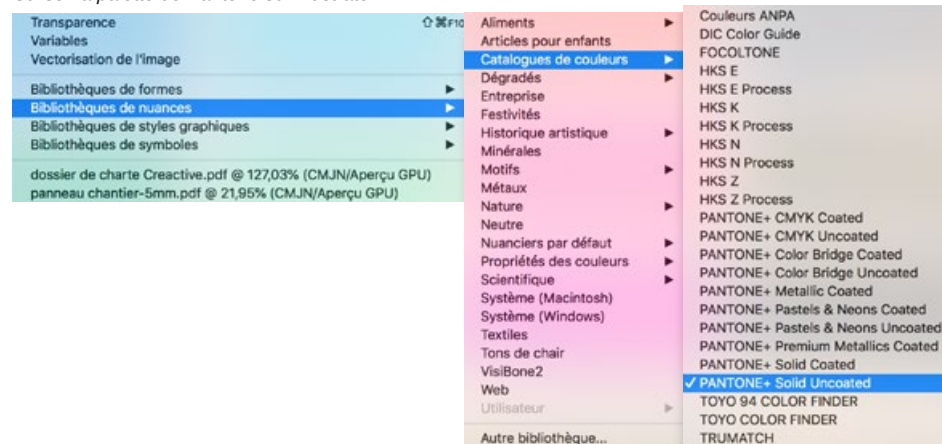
Transparence ⇧⌘F10
Variables
Vectorisation de l'image

Bibliothèques de formes
Bibliothèques de nuances
Bibliothèques de styles graphiques
Bibliothèques de symboles

dossier de charte Creactive.pdf @ 127,03% (CMJN/Aperçu GPU)
panneau chantier-5mm.pdf @ 21,95% (CMJN/Aperçu GPU)

Aliments
Articles pour enfants
Catalogues de couleurs
Dégradés
Entreprise
Festivités
Historique artistique
Minérales
Motifs
Métaux
Nature
Neutre
Nuanciers par défaut
Propriétés des couleurs
Scientifique
Système (Macintosh)
Système (Windows)
Textiles
Tons de chair
VisiBone2
Web
Utilisateur

Autre bibliothèque...

Couleurs ANPA
DIC Color Guide
FOCOLTONE
HKS E
HKS E Process
HKS K
HKS K Process
HKS N
HKS N Process
HKS Z
HKS Z Process
PANTONE+ CMYK Coated
PANTONE+ CMYK Uncoated
PANTONE+ Color Bridge Coated
PANTONE+ Color Bridge Uncoated
PANTONE+ Metallic Coated
PANTONE+ Pastels & Neons Coated
PANTONE+ Pastels & Neons Uncoated
PANTONE+ Premium Metallics Coated
PANTONE+ Solid Coated
✓ PANTONE+ Solid Uncoated
TOYO 94 COLOR FINDER
TOYO COLOR FINDER
TRUMATCH